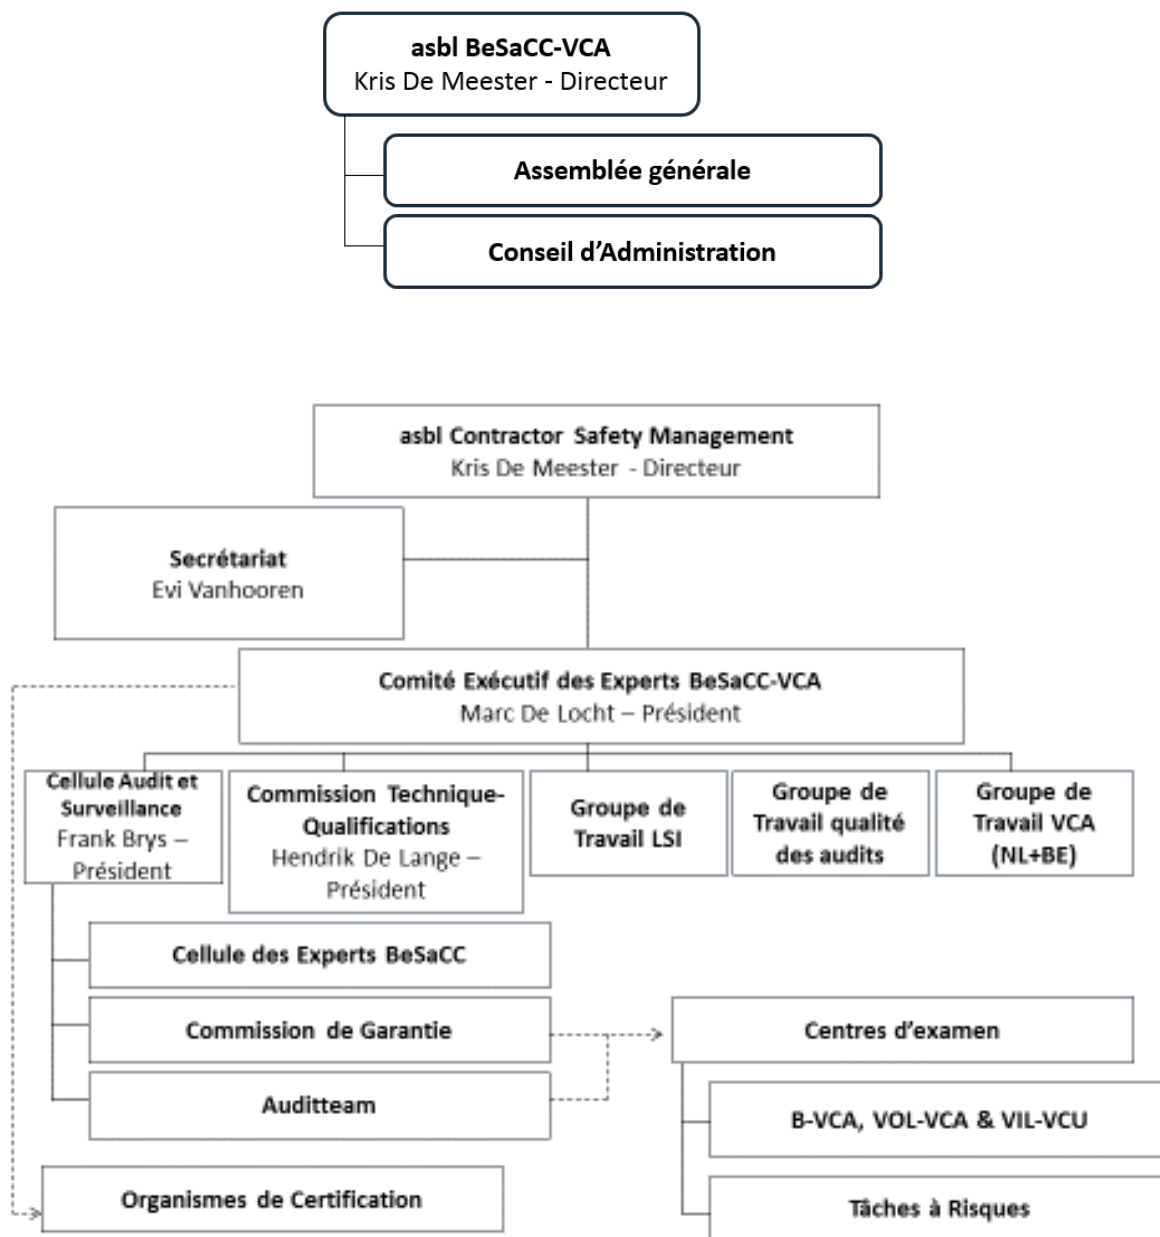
asbl BeSaCC-VCA
Kris De Meester - Directeur

Assemblée générale

Conseil d'Administration

asbl Contractor Safety Management
Kris De Meester - Directeur

Secrétariat
Evi Vanhooren

Comité Exécutif des Experts BeSaCC-VCA
Marc De Locht – Président

Cellule Audit et Surveillance
Frank Brys – Président

Commission Technique-Qualifications
Hendrik De Lange – Président

Groupe de Travail LSI

Groupe de Travail qualité des audits

Groupe de Travail VCA (NL+BE)

Cellule des Experts BeSaCC

Commission de Garantie

Auditteam

Centres d'examen

B-VCA, VOL-VCA & VIL-VCU

Tâches à Risques

Organismes de Certification